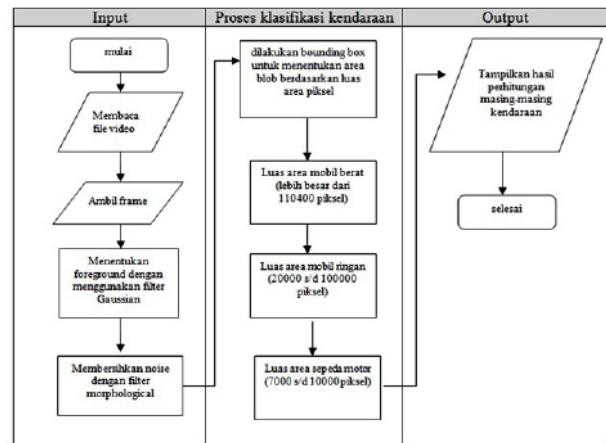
| Input | Proses klasifikasi kendaraan | Output |
|---|---|---|

mulai

Membaca file video

Ambil frame

Menentukan foreground dengan menggunakan filter Gaussian

Membersihkan noise dengan filter morphological

dilakukan bounding box untuk menentukan area blob berdasarkan luas area piksel

Luas area mobil berat (lebih besar dari 110400 piksel)

Luas area mobil ringan (20000 s/d 100000 piksel)

Luas area sepeda motor (7000 s/d 10000piksel)

Tampilkan hasil perhitungan masing-masing kendaraan

selesai